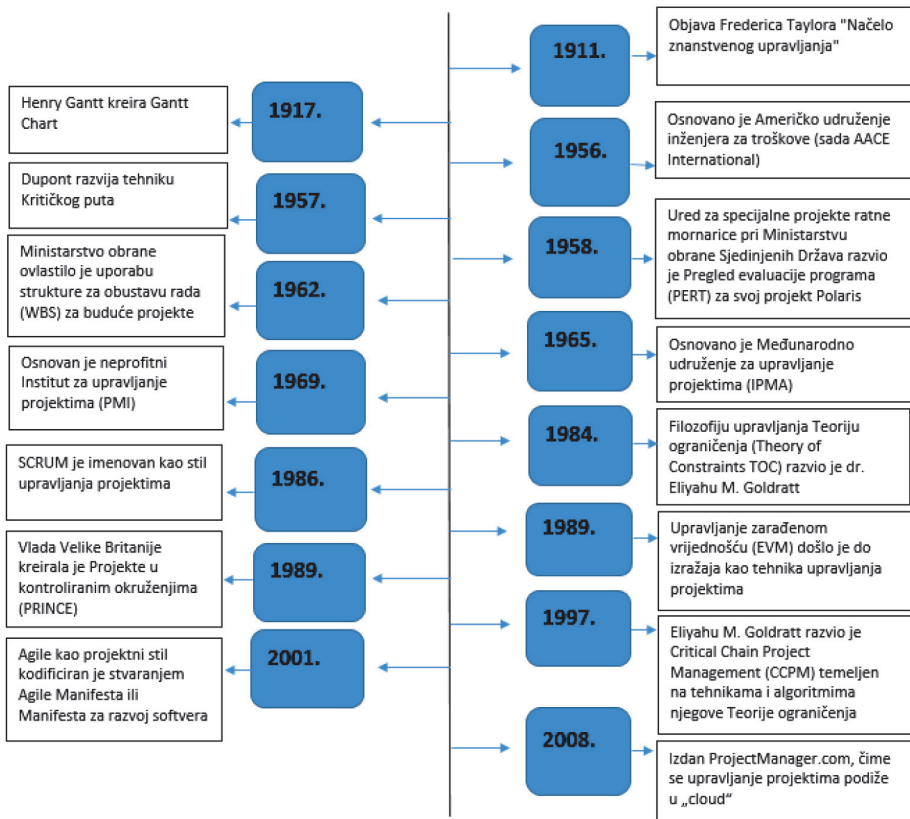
1911.

Objava Frederica Taylora "Načelo znanstvenog upravljanja"

1917.

Henry Gantt kreira Gantt Chart

1956.

Osnovano je Američko udruženje inženjera za troškove (sada AACE International)

1957.

Dupont razvija tehniku Kritičkog puta

1958.

Ured za specijalne projekte ratne mornarice pri Ministarstvu obrane Sjedinjenih Država razvio je Pregled evaluacije programa (PERT) za svoj projekt Polaris

1962.

Ministarstvo obrane ovlastilo je uporabu strukture za obustavu rada (WBS) za buduće projekte

1965.

Osnovano je Međunarodno udruženje za upravljanje projektima (IPMA)

1969.

Osnovan je neprofitni Institut za upravljanje projektima (PMI)

1984.

Filozofiju upravljanja Teoriju ograničenja (Theory of Constraints TOC) razvio je dr. Eliyahu M. Goldratt

1986.

SCRUM je imenovan kao stil upravljanja projektima

1989.

Upravljanje zarađenom vrijednošću (EVM) došlo je do izražaja kao tehnika upravljanja projektima

1989.

Vlada Velike Britanije kreirala je Projekte u kontroliranim okruženjima (PRINCE)

1997.

Eliyahu M. Goldratt razvio je Critical Chain Project Management (CCPM) temeljen na tehnikama i algoritmima njegove Teorije ograničenja

2001.

Agile kao projektni stil kodificiran je stvaranjem Agile Manifesta ili Manifesta za razvoj softvera

2008.

Izdan ProjectManager.com, čime se upravljanje projektima podiže u „cloud"